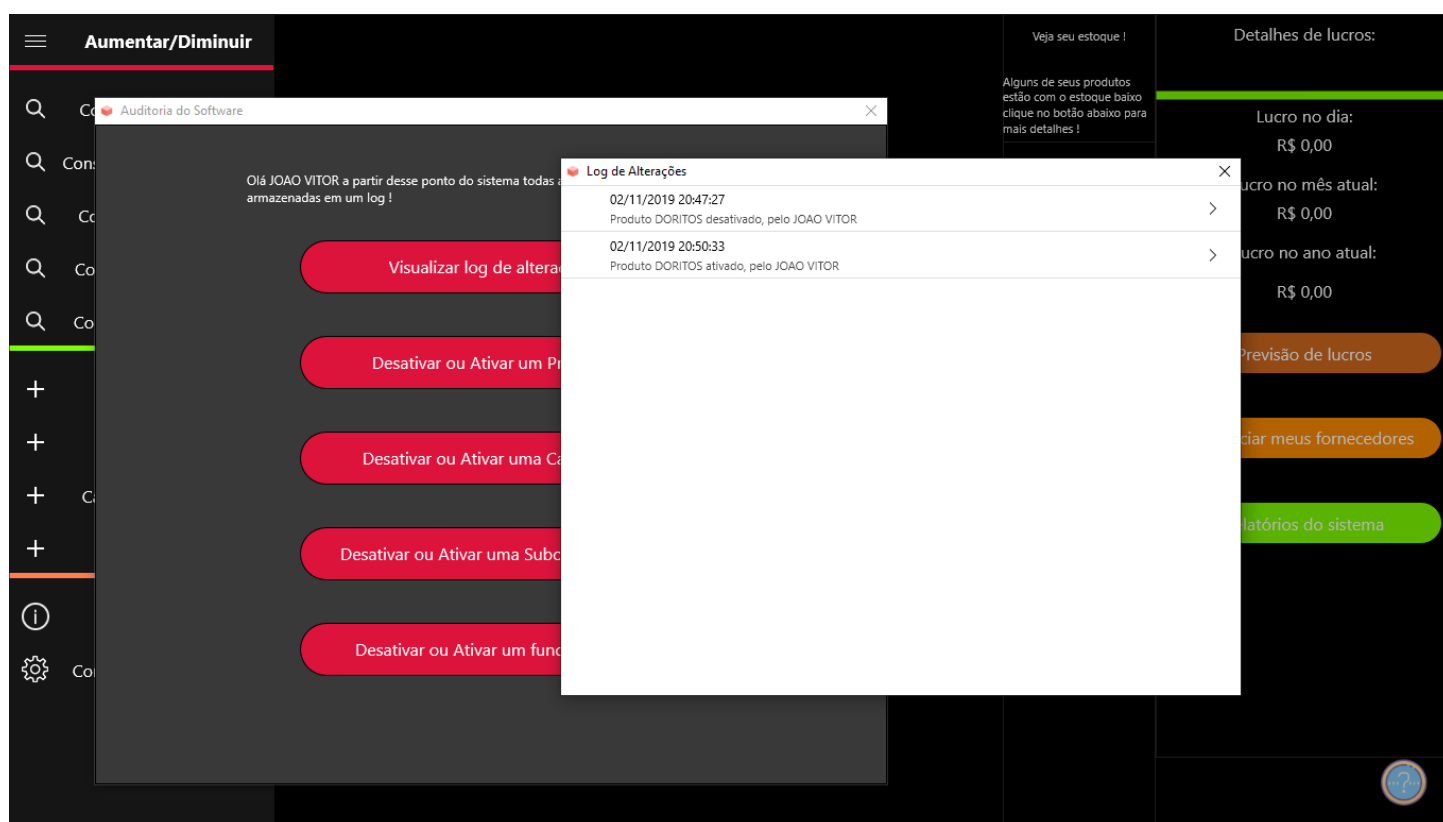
Aumentar/Diminuir

Co
Cons
Co
Co
Co
C
Co

Veja seu estoque !

Alguns de seus produtos estão com o estoque baixo clique no botão abaixo para mais detalhes !

Detalhes de lucros:

Lucro no dia:
R$ 0,00
ucro no mês atual:
R$ 0,00
ucro no ano atual:
R$ 0,00

Previsão de lucros
ciar meus fornecedores
latórios do sistema

Auditoria do Software

Olá JOAO VITOR a partir desse ponto do sistema todas
armazenadas em um log !

Visualizar log de altera
Desativar ou Ativar um P
Desativar ou Ativar uma C
Desativar ou Ativar uma Subc
Desativar ou Ativar um func

Log de Alterações

02/11/2019 20:47:27
Produto DORITOS desativado, pelo JOAO VITOR

02/11/2019 20:50:33
Produto DORITOS ativado, pelo JOAO VITOR